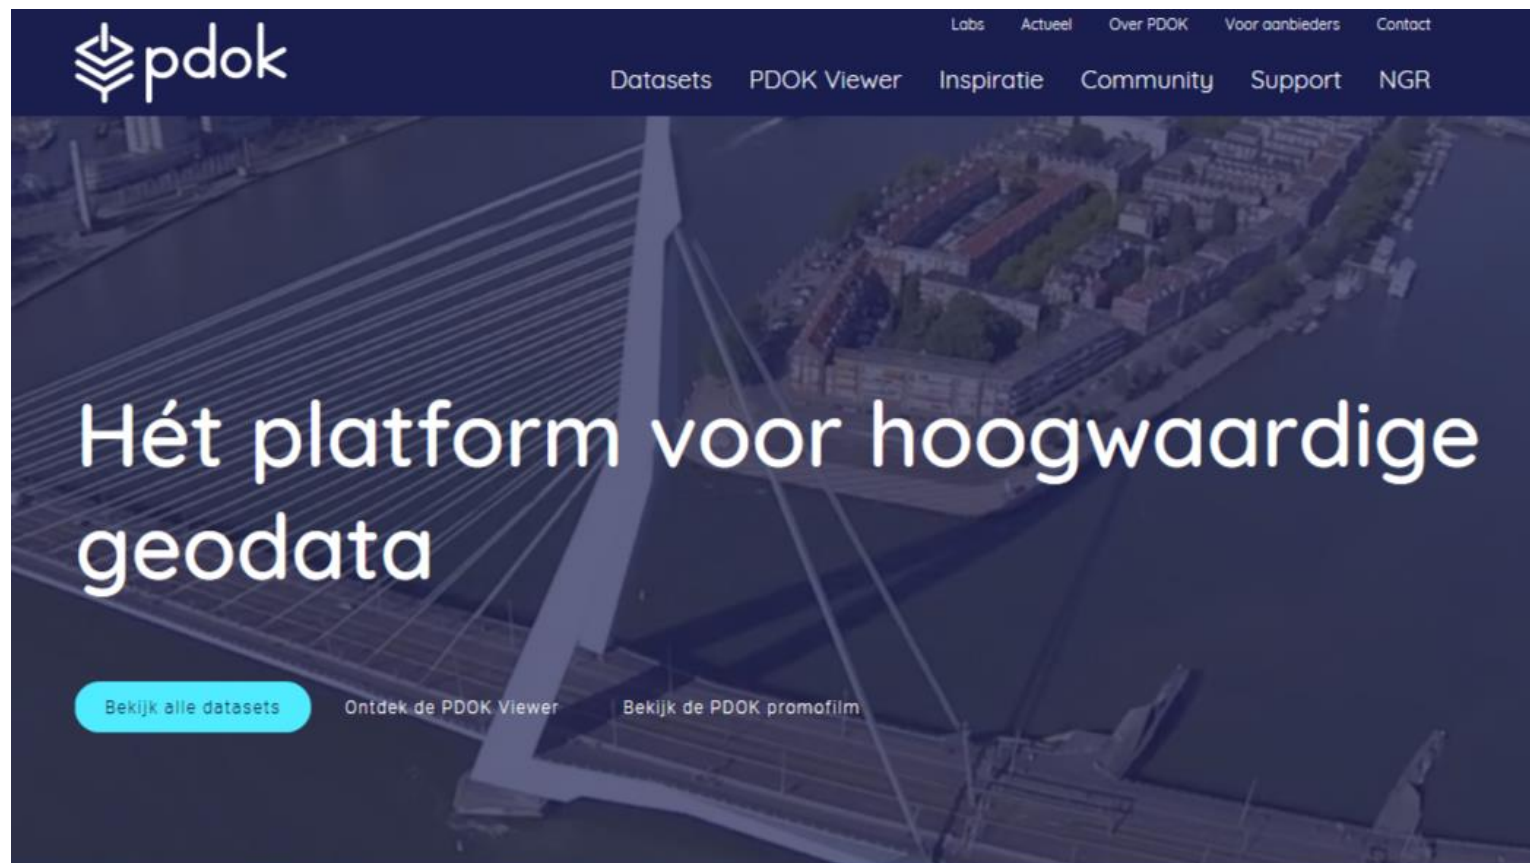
pdok

Labs Actueel Over PDOK Voor aanbieders Contact

Datasets PDOK Viewer Inspiratie Community Support NGR

Hét platform voor hoogwaardige geodata

Bekijk alle datasets Ontdek de PDOK Viewer Bekijk de PDOK promofilm